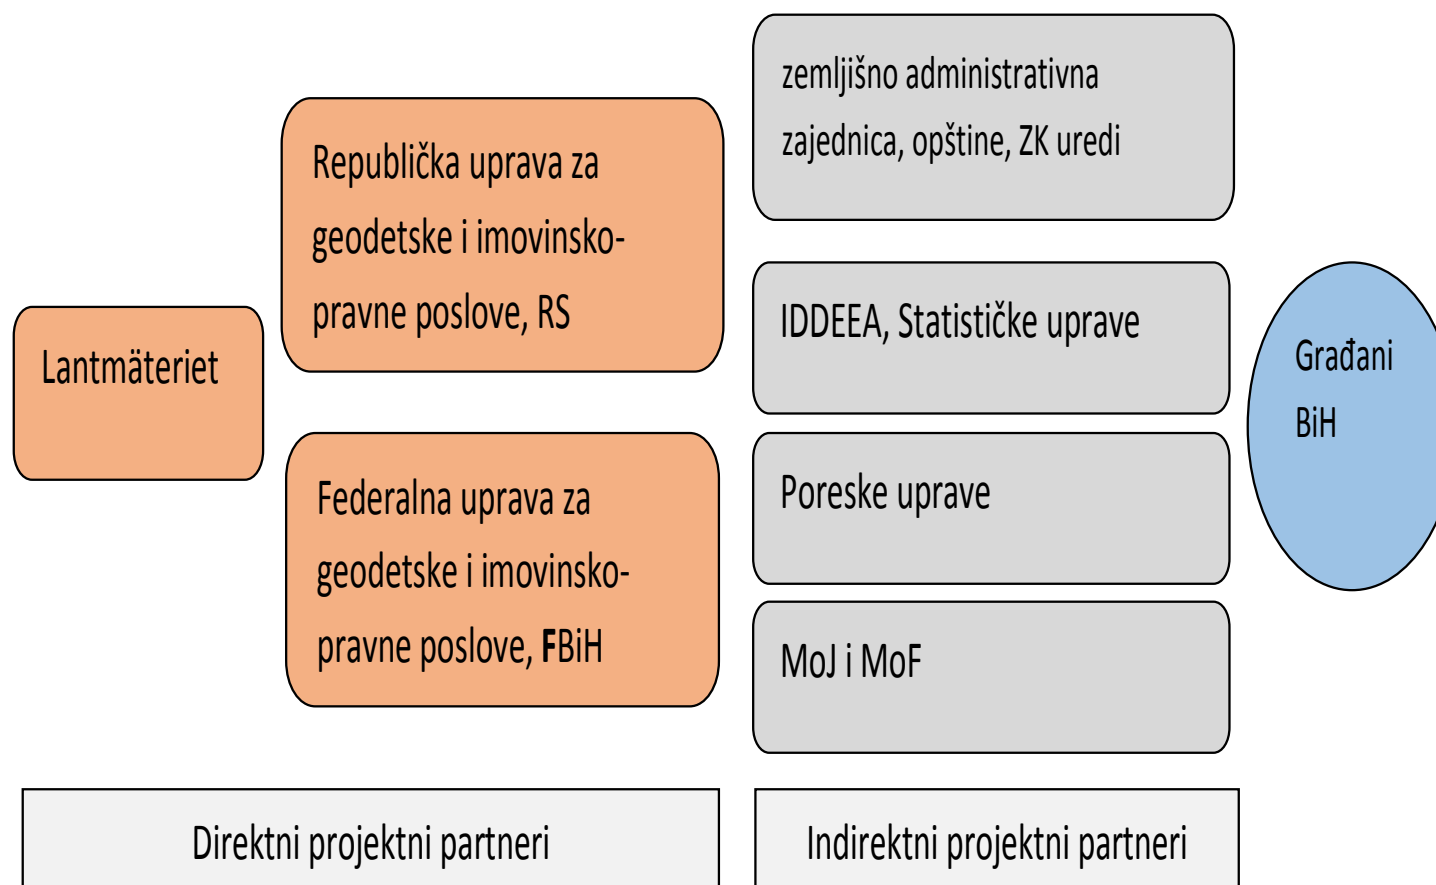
Lantmäteriet

Republička uprava za geodetske i imovinsko-pravne poslove, RS

Federalna uprava za geodetske i imovinsko-pravne poslove, FBiH

zemljišno administrativna zajednica, opštine, ZK uredi

IDDEEA, Statističke uprave

Poreske uprave

MoJ i MoF

Građani BiH

Direktni projektni partneri

Indirektni projektni partneri